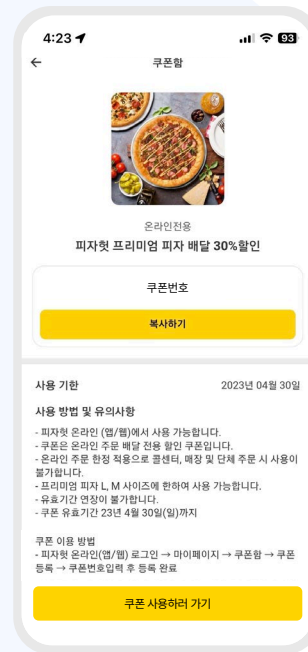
4:23

93

←

쿠폰함

온라인전용

피자헛 프리미엄 피자 배달 30%할인

쿠폰번호

복사하기

사용 기한

2023년 04월 30일

사용 방법 및 유의사항

- 피자헛 온라인 (앱/웹)에서 사용 가능합니다.
- 쿠폰은 온라인 주문 배달 전용 할인 쿠폰입니다.
- 온라인 주문 한정 적용으로 콜센터, 매장 및 단체 주문 시 사용이 불가합니다.
- 프리미엄 피자 L, M 사이즈에 한하여 사용 가능합니다.
- 유효기간 연장이 불가합니다.
- 쿠폰 유효기간 23년 4월 30일(일)까지

쿠폰 이용 방법
- 피자헛 온라인(앱/웹) 로그인 → 마이페이지 → 쿠폰함 → 쿠폰 등록 → 쿠폰번호입력 후 등록 완료

쿠폰 사용하러 가기